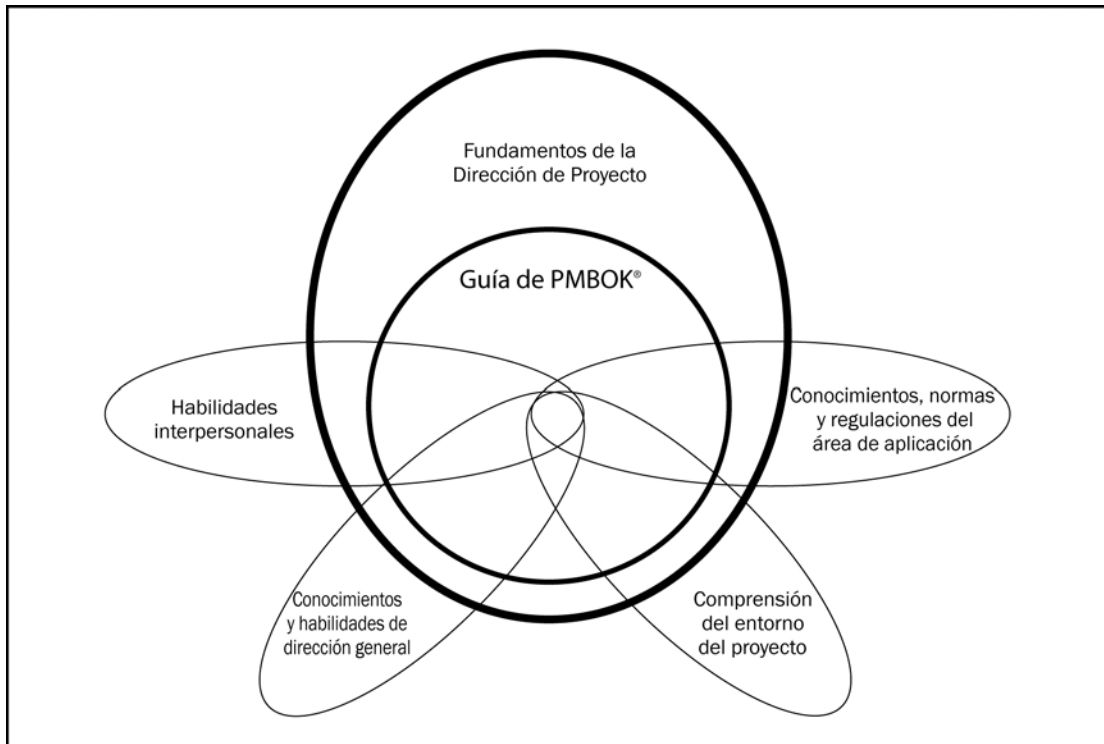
Fundamentos de la Dirección de Proyecto

Guía de PMBOK®

Habilidades interpersonales

Conocimientos, normas y regulaciones del área de aplicación

Conocimientos y habilidades de dirección general

Comprensión del entorno del proyecto